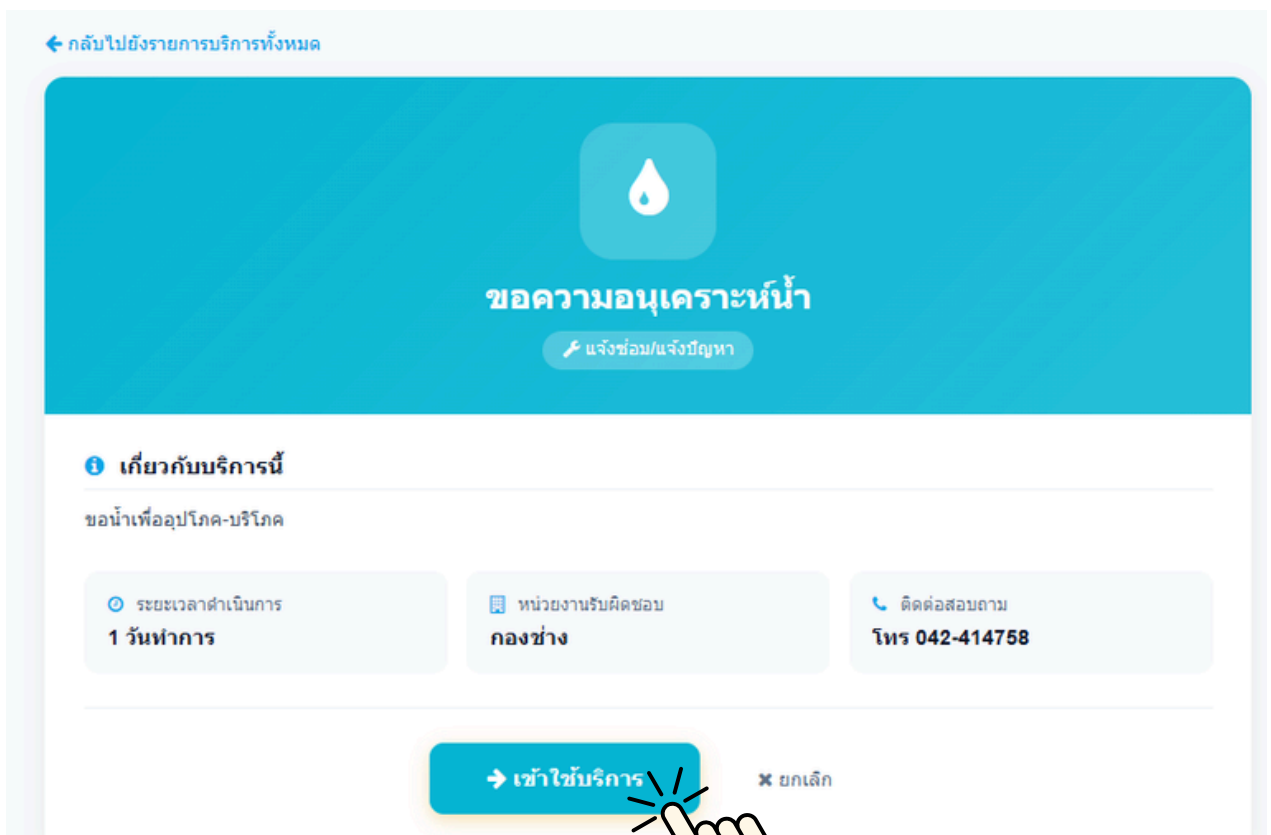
กลับไปยังรายการบริการทั้งหมด

ขอความอนุเคราะห์น้ำ

แจ้งซ่อม/แจ้งปัญหา

เกี่ยวกับบริการนี้

ขอน้ำเพื่ออุปโภค-บริโภค

ระยะเวลาดำเนินการ
1 วันทำการ

หน่วยงานรับผิดชอบ
กองช่าง

ติดต่อสอบถาม
โทร 042-414758

เข้าใช้บริการ

ยกเลิก